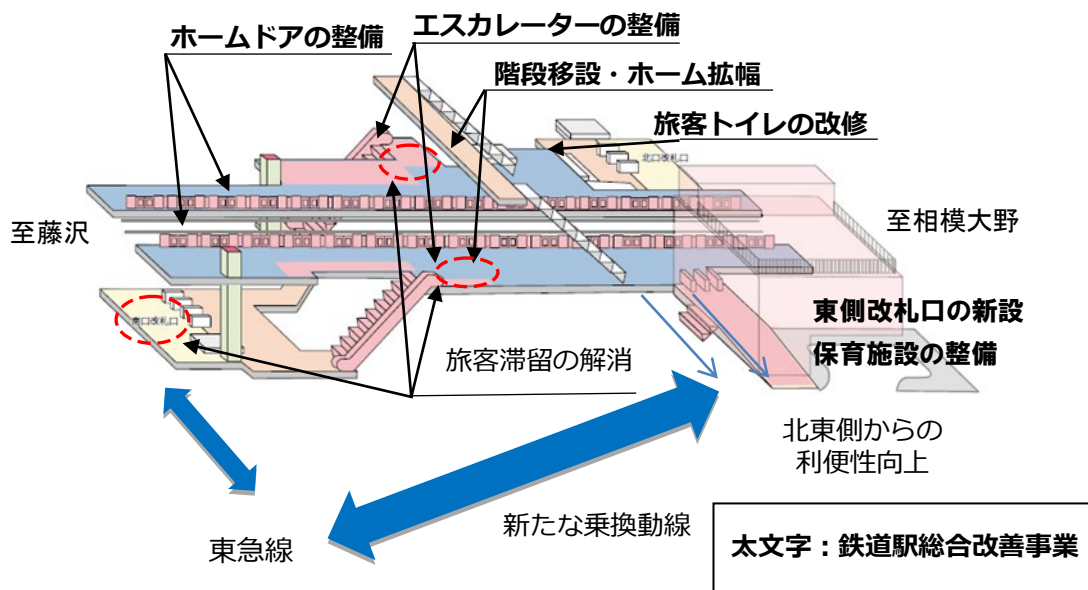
ホームドアの整備

エスカレーターの整備

階段移設・ホーム拡幅

旅客トイレの改修

北口改札口

至藤沢

至相模大野

東側改札口の新設

保育施設の整備

東口改札口

旅客滞留の解消

北東側からの利便性向上

東急線

新たな乗換動線

太文字：鉄道駅総合改善事業